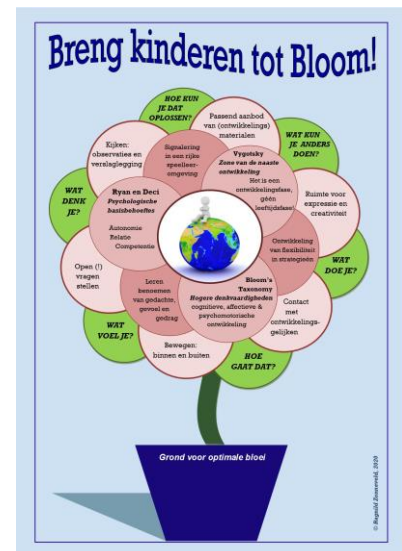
Breng kinderen tot Bloom!

HOE KUN JE DAT OPLOSSEN?

Passend aanbod van (ontwikkelings) materiaal

WAT KUN JE ANDERS DOEN?

Kijken: observaties en verslaglegging

Signalering in een rijke speelleer-omgeving

Vygotsky
Zone van de naaste ontwikkeling
Het is een ontwikkelingsfase, géén leeftijdsfase!

WAT DENK JE?

Ryan en Deci
Psychologische basisbehoeftes
Autonomie
Relatie
Competentie

Ruimte voor expressie en creativiteit

Ontwikkeling van flexibiliteit in strategieën

WAT DOE JE?

Open (!) vragen stellen

Leren benoemen van gedachte, gevoel en gedrag

Bloom's Taxonomy
Hogere denkvaardigheden
cognitieve, affectieve & psychomotorische ontwikkeling

Contact met ontwikkelings-gelijken

WAT VOEL JE?

Bewegen: binnen en buiten

HOE GAAT DAT?

Grond voor optimale bloei

© Reginald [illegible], 2020